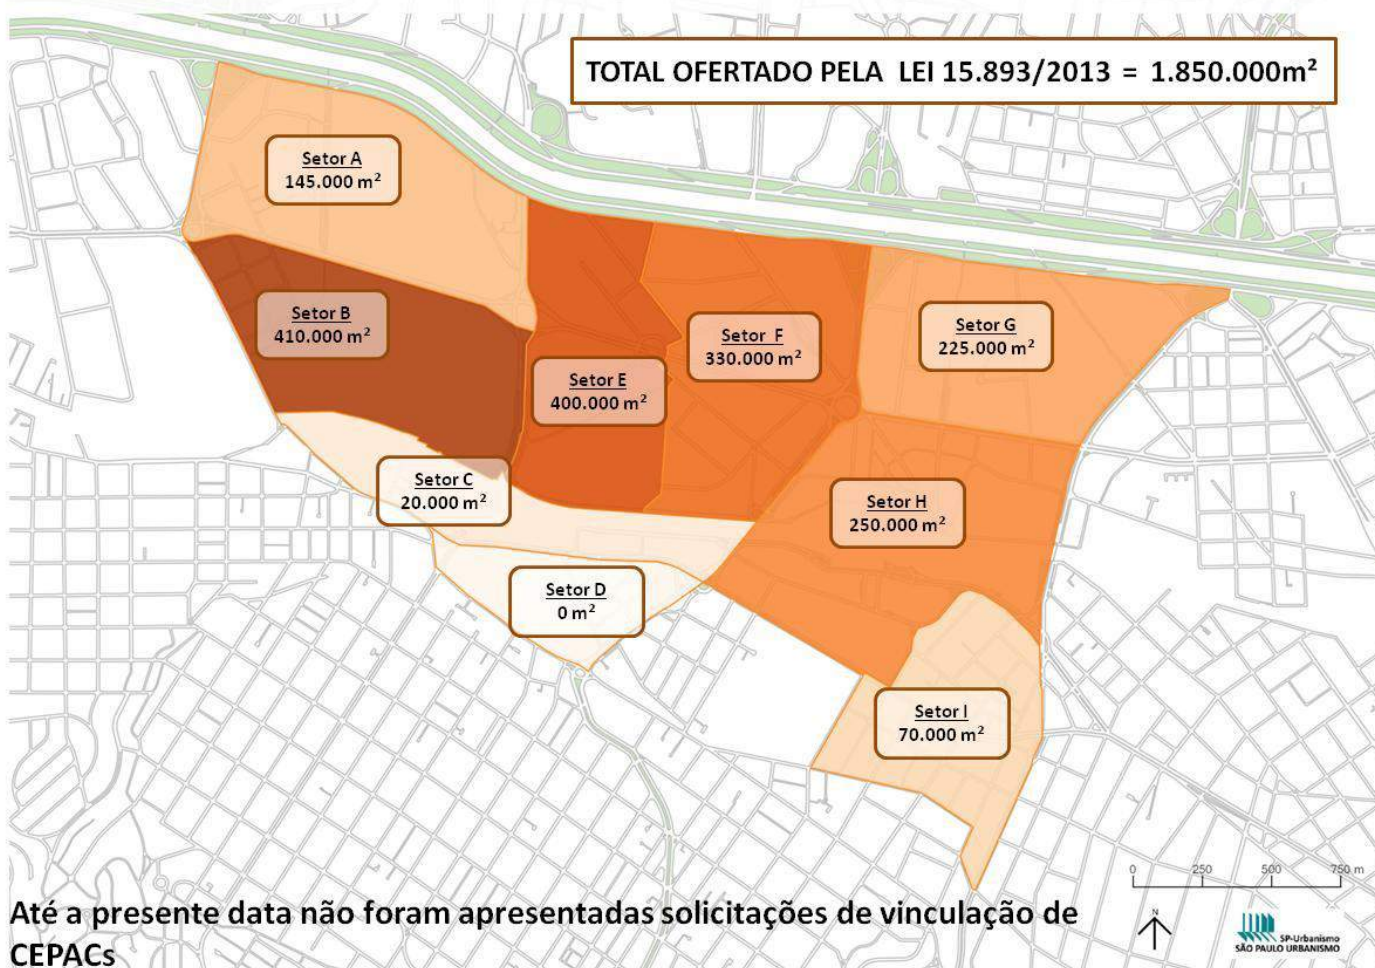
TOTAL OFERTADO PELA LEI 15.893/2013 = 1.850.000m²

Setor A
145.000 m²

Setor B
410.000 m²

Setor E
400.000 m²

Setor F
330.000 m²

Setor G
225.000 m²

Setor C
20.000 m²

Setor H
250.000 m²

Setor D
0 m²

Setor I
70.000 m²

0 250 500 750 m

Até a presente data não foram apresentadas solicitações de vinculação de CEPACs

N

SP-Urbanismo
SÃO PAULO URBANISMO